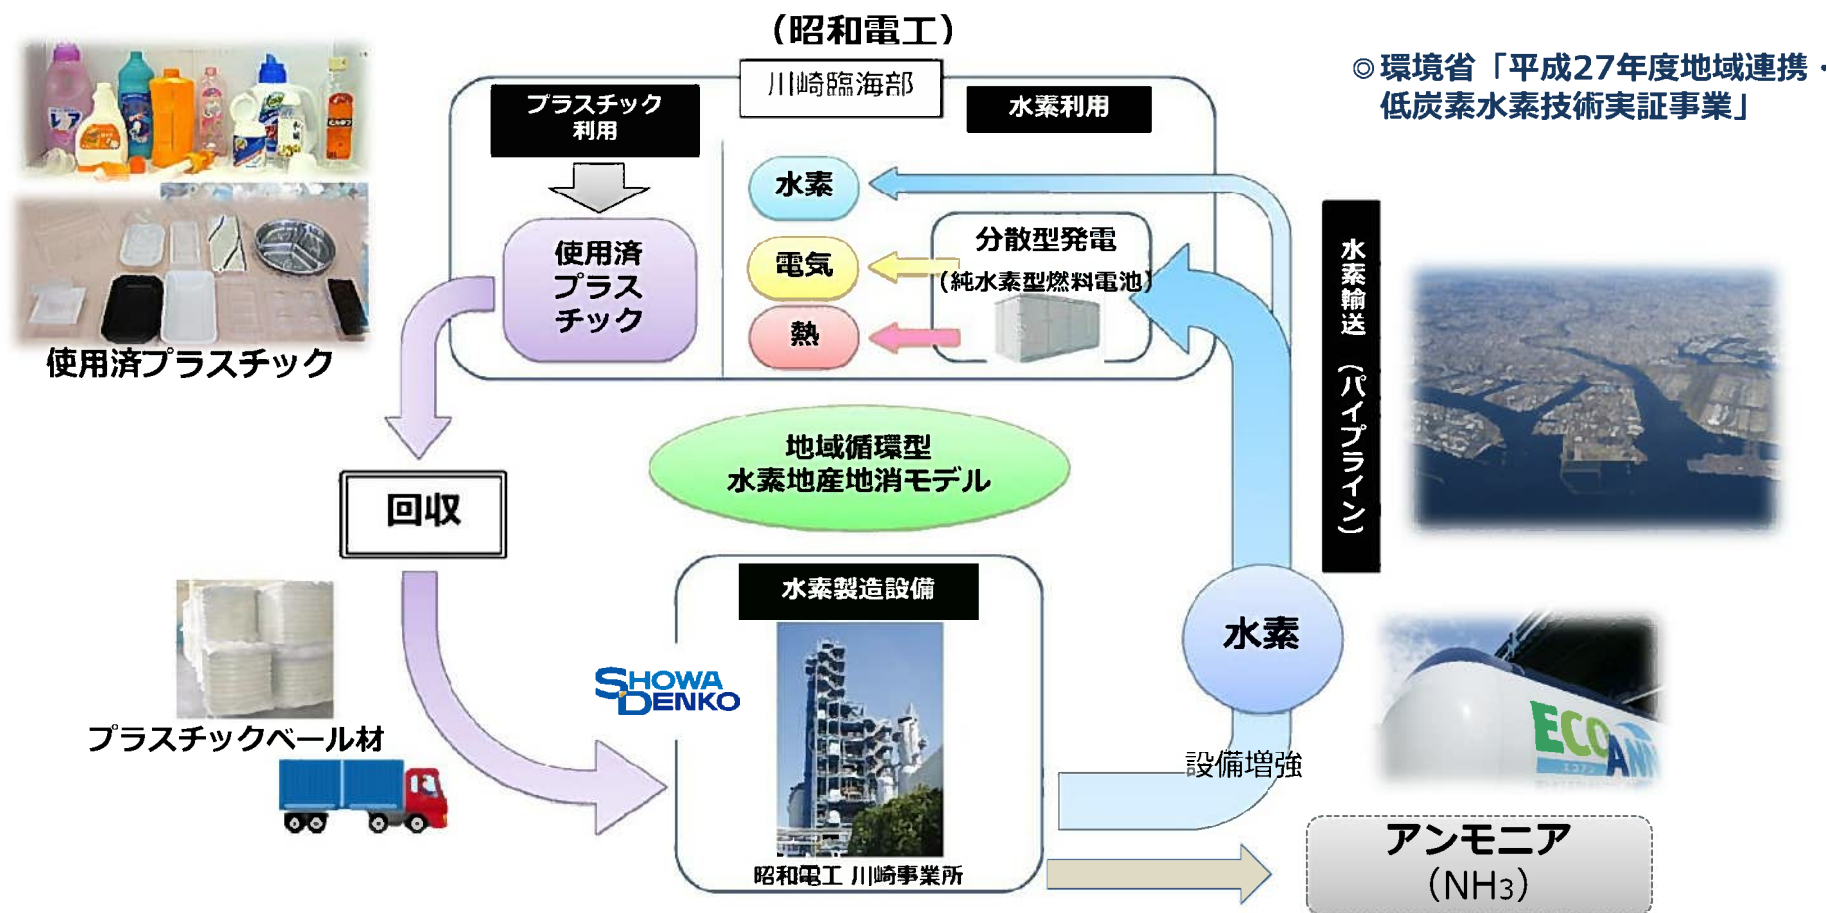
(昭和電工)

川崎臨海部

◎環境省「平成27年度地域連携・低炭素水素技術実証事業」

プラスチック利用

水素利用

使用済プラスチック

水素

電気

熱

分散型発電
(純水素型燃料電池)

使用済プラスチック

水素輸送(パイプライン)

地域循環型
水素地産地消モデル

回収

水素製造設備

SHOWA DENKO

水素

プラスチックベール材

設備増強

昭和電工 川崎事業所

アンモニア
($NH_3$)

ECO AN